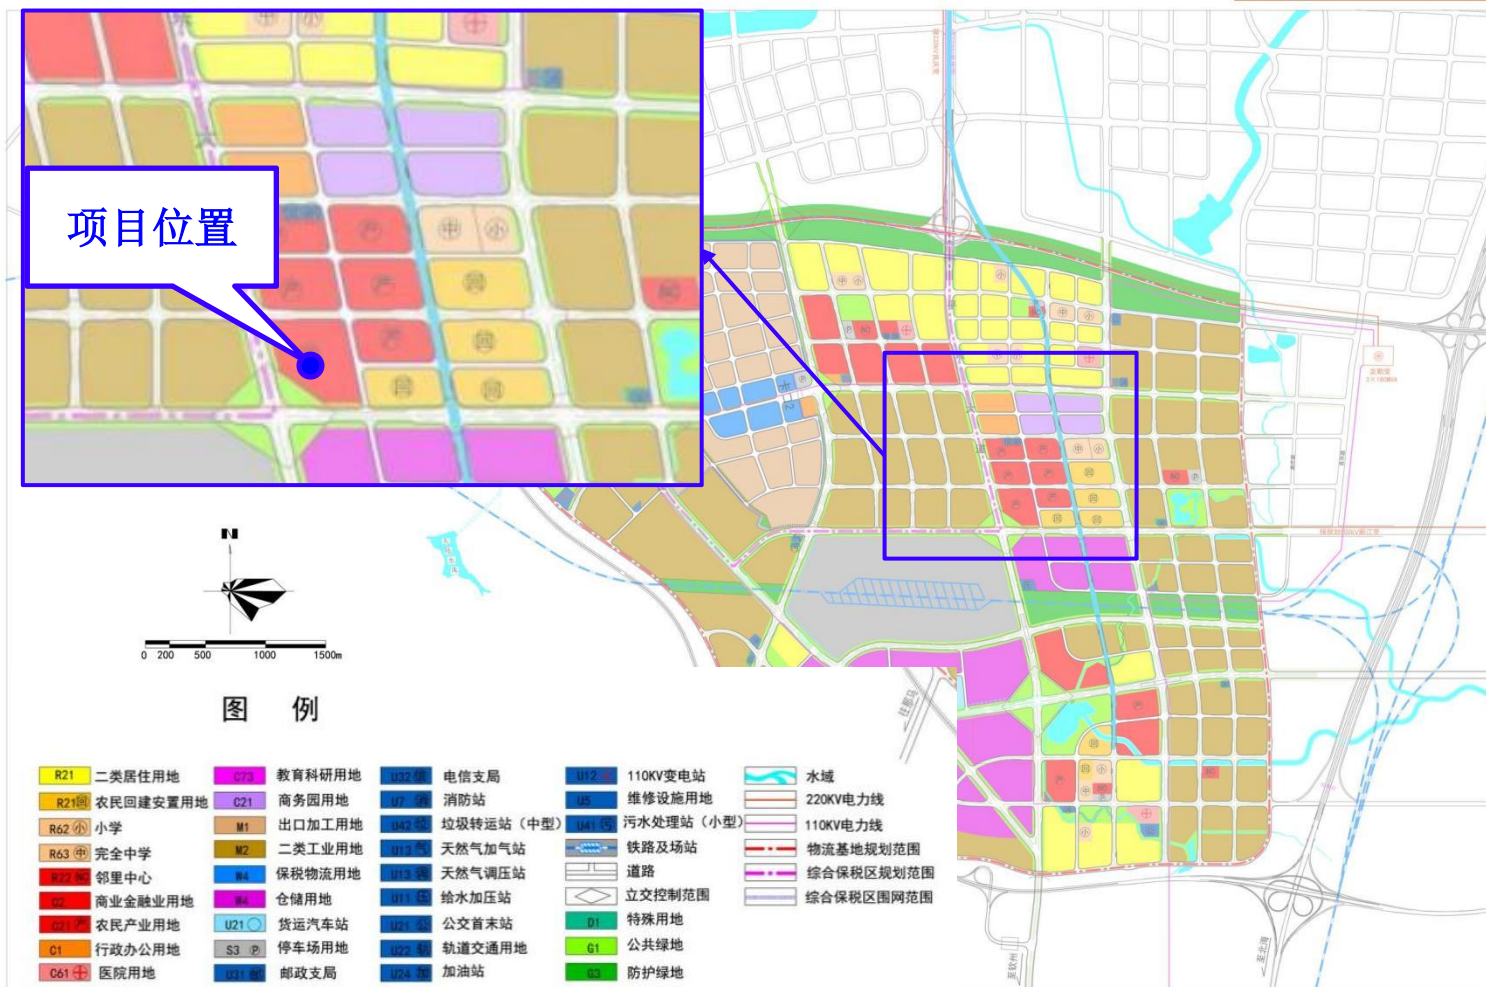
项目位置

N

0 200 500 1000 1500m

图 例

| | | | | | | | | | |
|---|---|---|---|---|---|---|---|---|---|
| R21 | 二类居住用地 | C73 | 教育科研用地 | U32 | 电信支局 | U12 | 110KV变电站 | | 水域 |
| R21 | 农民回建安置用地 | C21 | 商务园用地 | U7 | 消防站 | U5 | 维修设施用地 | | 220KV电力线 |
| R62 小 | 小学 | M1 | 出口加工用地 | U42 | 垃圾转运站（中型） | U41 | 污水处理站（小型） | | 110KV电力线 |
| R63 中 | 完全中学 | M2 | 二类工业用地 | U13 | 天然气加气站 | | 铁路及场站 | | 物流基地规划范围 |
| R22 | 邻里中心 | W4 | 保税物流用地 | U13 | 天然气调压站 | | 道路 | | 综合保税区规划范围 |
| C2 | 商业金融业用地 | W4 | 仓储用地 | U11 | 给水加压站 | | 立交控制范围 | | 综合保税区围网范围 |
| C21 | 农民产业用地 | U21 | 货运汽车站 | U21 | 公交首末站 | D1 | 特殊用地 | | |
| C1 | 行政办公用地 | S3 | 停车场用地 | U22 | 轨道交通用地 | G1 | 公共绿地 | | |
| C61 | 医院用地 | U31 | 邮政支局 | U24 | 加油站 | G3 | 防护绿地 | | |